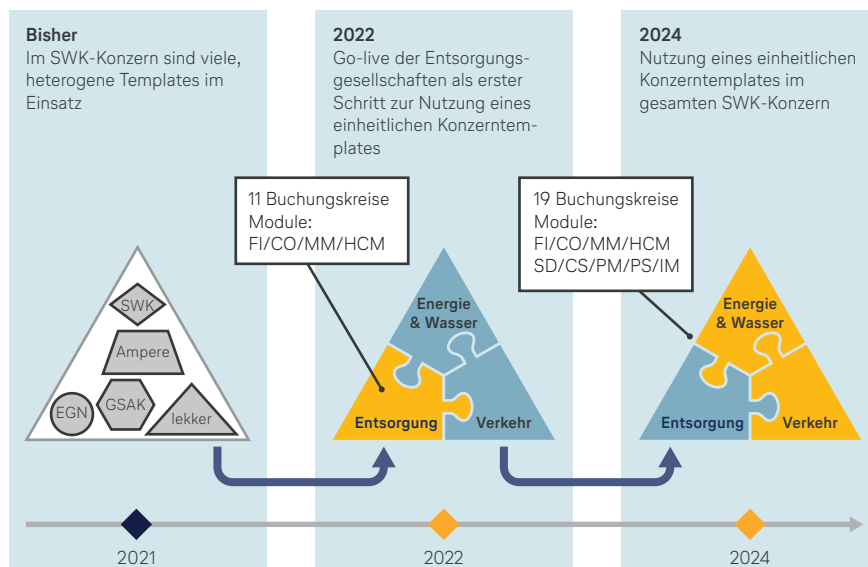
**Bisher**
Im SWK-Konzern sind viele, heterogene Templates im Einsatz

**2022**
Go-live der Entsorgungsgesellschaften als erster Schritt zur Nutzung eines einheitlichen Konzerntemplates

**2024**
Nutzung eines einheitlichen Konzerntemplates im gesamten SWK-Konzern

11 Buchungskreise
Module:
FI/CO/MM/HCM

19 Buchungskreise
Module:
FI/CO/MM/HCM
SD/CS/PM/PS/IM

SWK
Ampere
EGN
GSAK
lekker

Energie & Wasser
Entsorgung
Verkehr

Energie & Wasser
Entsorgung
Verkehr

2021
2022
2024